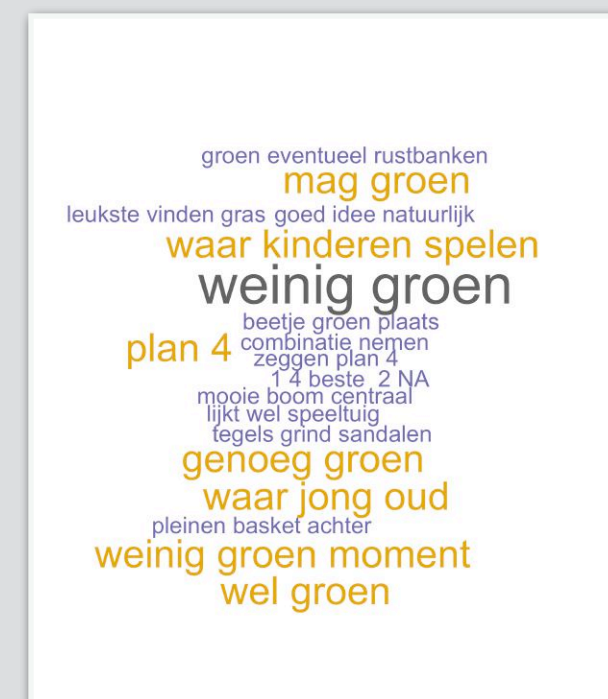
groen eventueel rustbanken
mag groen
leukste vinden gras goed idee natuurlijk
waar kinderen spelen
weinig groen
beetje groen plaats
plan 4
combinatie nemen
zeggen plan 4
1 4 beste 2 NA
mooie boom centraal
lijkt wel speeltuig
tegels grind sandalen
genoeg groen
waar jong oud
pleinen basket achter
weinig groen moment
wel groen